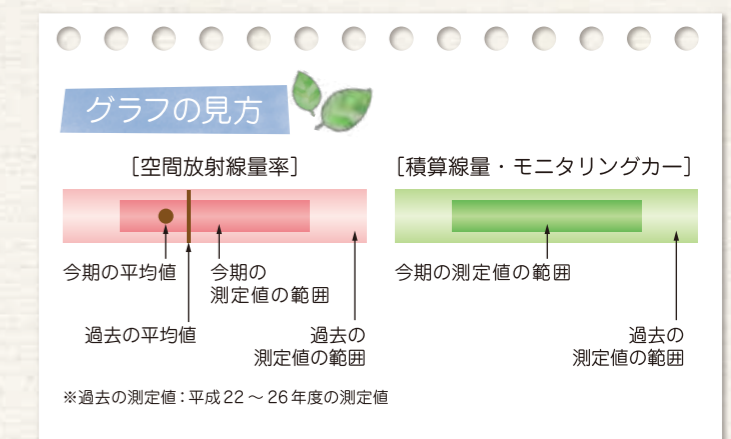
グラフの見方

［空間放射線量率］

今期の平均値

今期の測定値の範囲

過去の平均値

過去の測定値の範囲

［積算線量・モニタリングカー］

今期の測定値の範囲

過去の測定値の範囲

※過去の測定値：平成22 ～ 26年度の測定値